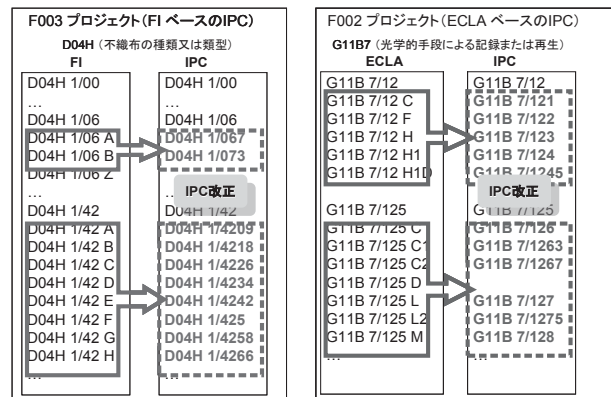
F003 プロジェクト（FI ベースのIPC）

D04H（不織布の種類又は類型）

| FI | IPC |
|---|---|
| D04H 1/00 | D04H 1/00 |
| … | … |
| D04H 1/06 | D04H 1/06 |
| D04H 1/06 A | D04H 1/067 |
| D04H 1/06 B | D04H 1/073 |
| D04H 1/06 Z | |
| … | |
| D04H 1/42 | D04H 1/42 |
| D04H 1/42 A | D04H 1/4209 |
| D04H 1/42 B | D04H 1/4218 |
| D04H 1/42 C | D04H 1/4226 |
| D04H 1/42 D | D04H 1/4234 |
| D04H 1/42 E | D04H 1/4242 |
| D04H 1/42 F | D04H 1/425 |
| D04H 1/42 G | D04H 1/4258 |
| D04H 1/42 H | D04H 1/4266 |
| … | … |

IPC改正

F002 プロジェクト（ECLA ベースのIPC）

G11B7（光学的手段による記録または再生）

| ECLA | IPC |
|---|---|
| G11B 7/12 | G11B 7/12 |
| G11B 7/12 C | G11B 7/121 |
| G11B 7/12 F | G11B 7/122 |
| G11B 7/12 H | G11B 7/123 |
| G11B 7/12 H1 | G11B 7/124 |
| G11B 7/12 H1D | G11B 7/1245 |
| G11B 7/125 | G11B 7/125 |
| G11B 7/125 C | G11B 7/126 |
| G11B 7/125 C1 | G11B 7/1263 |
| G11B 7/125 C2 | G11B 7/1267 |
| G11B 7/125 D | |
| G11B 7/125 L | G11B 7/127 |
| G11B 7/125 L2 | G11B 7/1275 |
| G11B 7/125 M | G11B 7/128 |
| … | … |

IPC改正